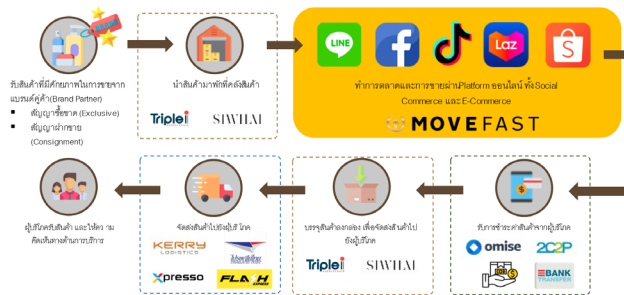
รับสินค้าที่มีศักยภาพในการขายจากแบรนด์คู่ค้า(Brand Partner)

- สัญญาซื้อขาด (Exclusive)
- สัญญาฝากขาย (Consignment)

นำสินค้ามาพักที่คลังสินค้า

Triplei SIWILAI

LINE

Laz

ทำการตลาดและการขายผ่านPlatform ออนไลน์ ทั้งSocial Commerce และ E-Commerce

MOVEFAST

รับการชำระค่าสินค้าจากผู้บริโภค

omise 2C2P

BANK TRANSFER

บรรจุสินค้าลงกล่อง เพื่อจัดส่งสินค้าไปยังผู้บริโภค

Triplei SIWILAI

จัดส่งสินค้าไปยังผู้บริโภค

KERRY LOGISTICS

ไปรษณีย์ไทย

Xpresso

FLASH EXPRESS

ผู้บริโภครับสินค้า และให้คะแนน ติดเห็นทางด้านการบริการ